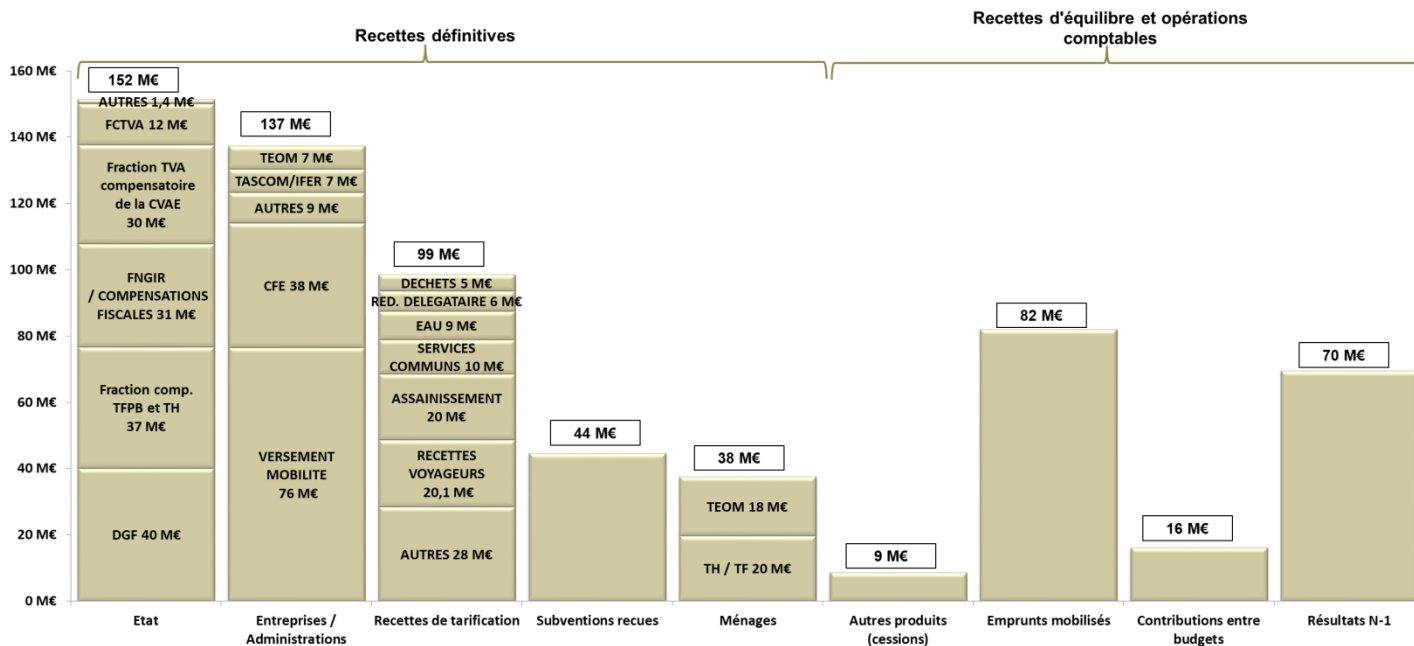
Recettes définitives

Recettes d'équilibre et opérations comptables

160 M€
140 M€
120 M€
100 M€
80 M€
60 M€
40 M€
20 M€
0 M€

152 M€
AUTRES 1,4 M€
FCTVA 12 M€
Fraction TVA compensatoire de la CVAE 30 M€
FNGIR / COMPENSATIONS FISCALES 31 M€
Fraction comp. TFPB et TH 37 M€
DGF 40 M€

137 M€
TEOM 7 M€
TASCOM/IFER 7 M€
AUTRES 9 M€
CFE 38 M€
VERSEMENT MOBILITE 76 M€

99 M€
DECHETS 5 M€
RED. DELEGATAIRE 6 M€
EAU 9 M€
SERVICES COMMUNS 10 M€
ASSAINISSEMENT 20 M€
RECETTES VOYAGEURS 20,1 M€
AUTRES 28 M€

44 M€

38 M€
TEOM 18 M€
TH / TF 20 M€

9 M€

82 M€

16 M€

70 M€

Etat
Entreprises / Administrations
Recettes de tarification
Subventions recues
Ménages
Autres produits (cessions)
Emprunts mobilisés
Contributions entre budgets
Résultats N-1